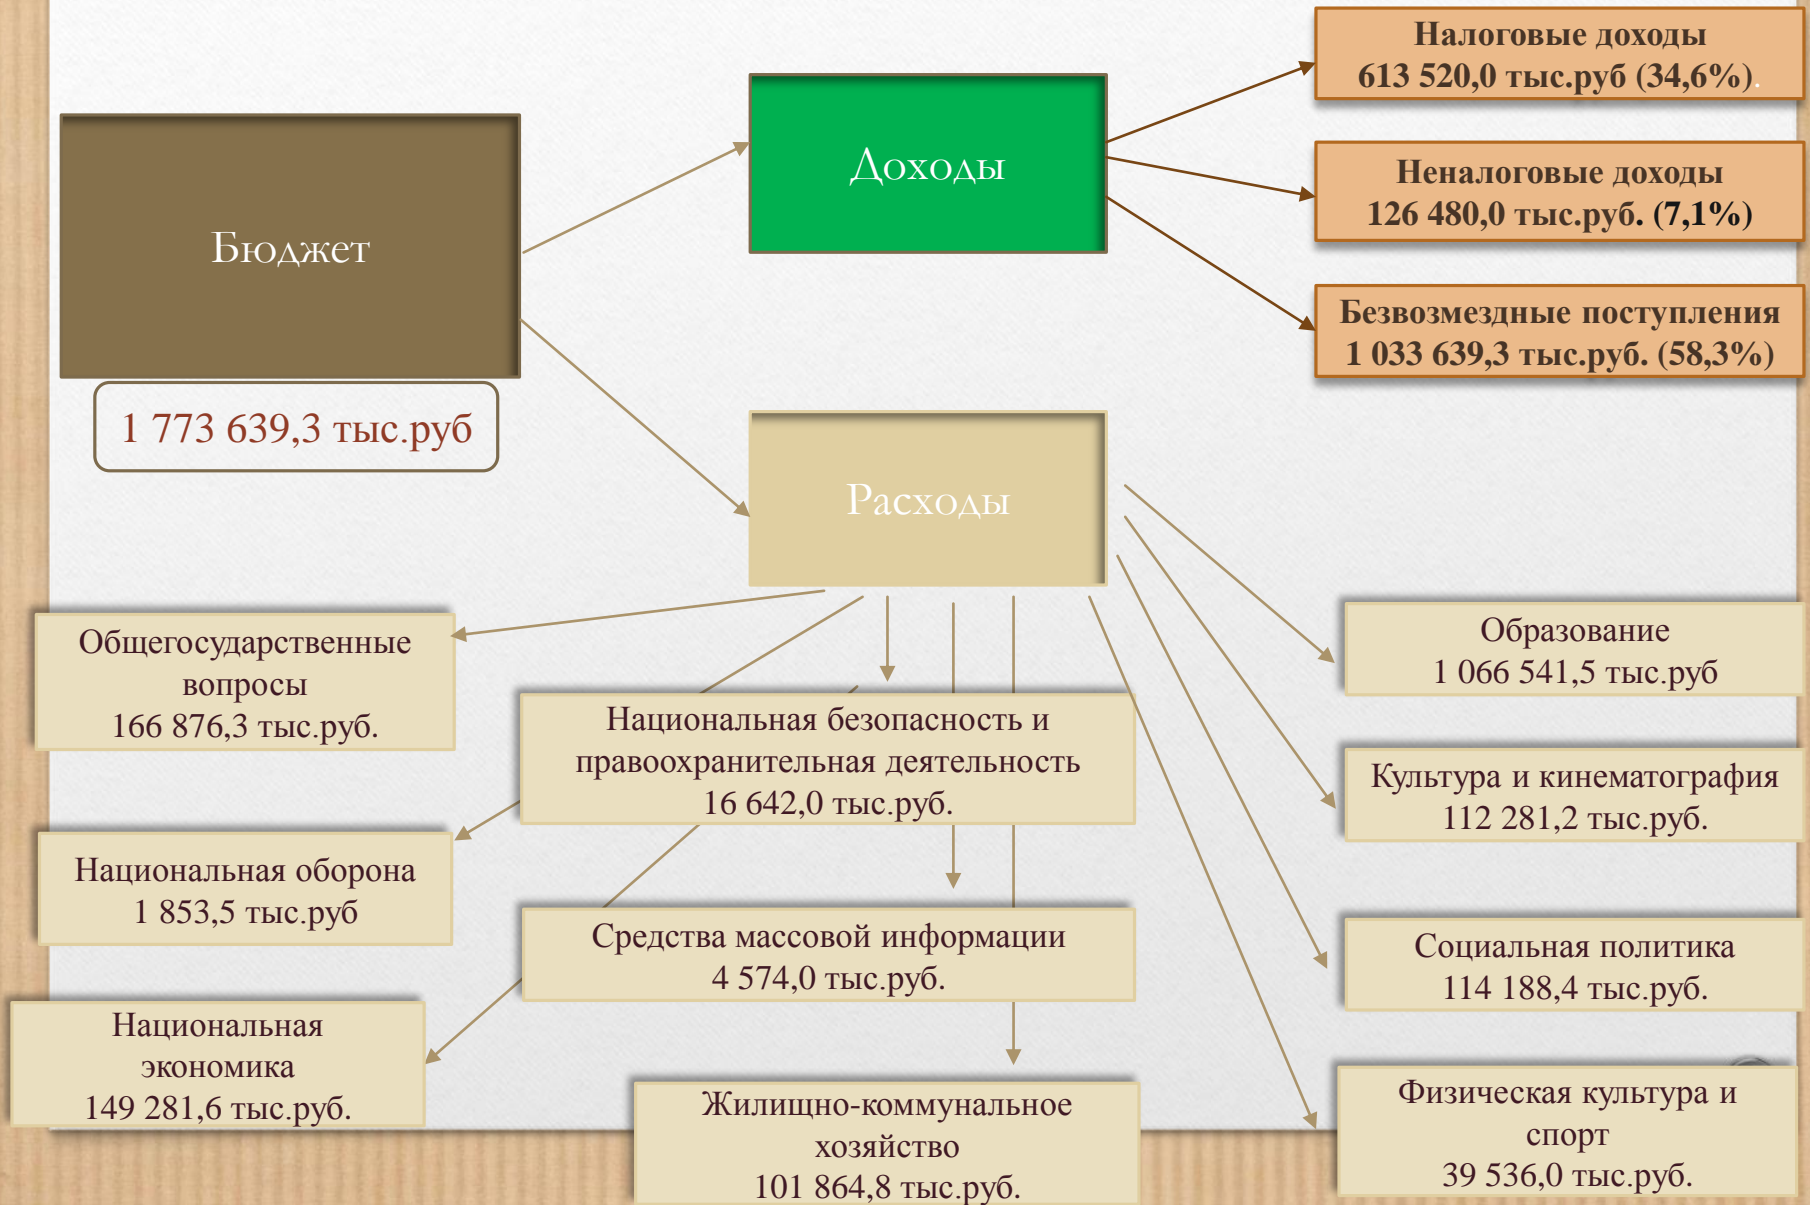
Бюджет

1 773 639,3 тыс.руб

Доходы

Налоговые доходы
613 520,0 тыс.руб (34,6%).

Неналоговые доходы
126 480,0 тыс.руб. (7,1%)

Безвозмездные поступления
1 033 639,3 тыс.руб. (58,3%)

Расходы

Общегосударственные вопросы
166 876,3 тыс.руб.

Национальная безопасность и правоохранительная деятельность
16 642,0 тыс.руб.

Национальная оборона
1 853,5 тыс.руб

Средства массовой информации
4 574,0 тыс.руб.

Национальная экономика
149 281,6 тыс.руб.

Жилищно-коммунальное хозяйство
101 864,8 тыс.руб.

Образование
1 066 541,5 тыс.руб

Культура и кинематография
112 281,2 тыс.руб.

Социальная политика
114 188,4 тыс.руб.

Физическая культура и спорт
39 536,0 тыс.руб.